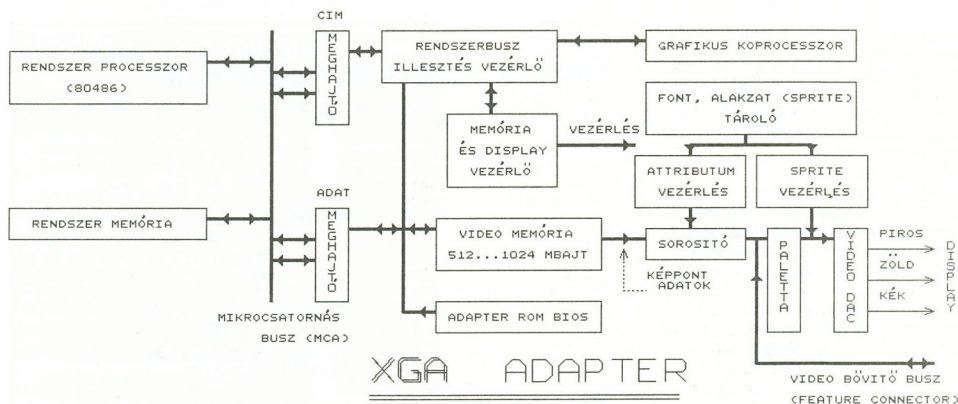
RENDSZER PROCESSZOR
(80486)

RENDSZER MEMÓRIA

CIM
MEGHAJTÓ

ADAT
MEGHAJTÓ

MIKROCSATORNÁS
BUSZ (MCA)

RENDSZERBUSZ
ILLESZTÉS VEZÉRLŐ

GRAFIKUS KOPROCESSZOR

MEMÓRIA
ÉS DISPLAY
VEZÉRLŐ

VEZÉRLÉS

FONT, ALAKZAT (SPRITE)
TÁROLÓ

ATTRIBUTUM
VEZÉRLÉS

SPRITE
VEZÉRLÉS

VIDEO MEMÓRIA
512...1024 MBAJT

SOROSITÓ

KÉPPONT
ADATOK

PALETTA

VIDEO
DAC

PIROS
ZÖLD
KÉK

DISPLAY

ADAPTER ROM BIOS

XGA ADAPTER

VIDEO BŐVITŐ BUSZ
(FEATURE CONNECTOR)